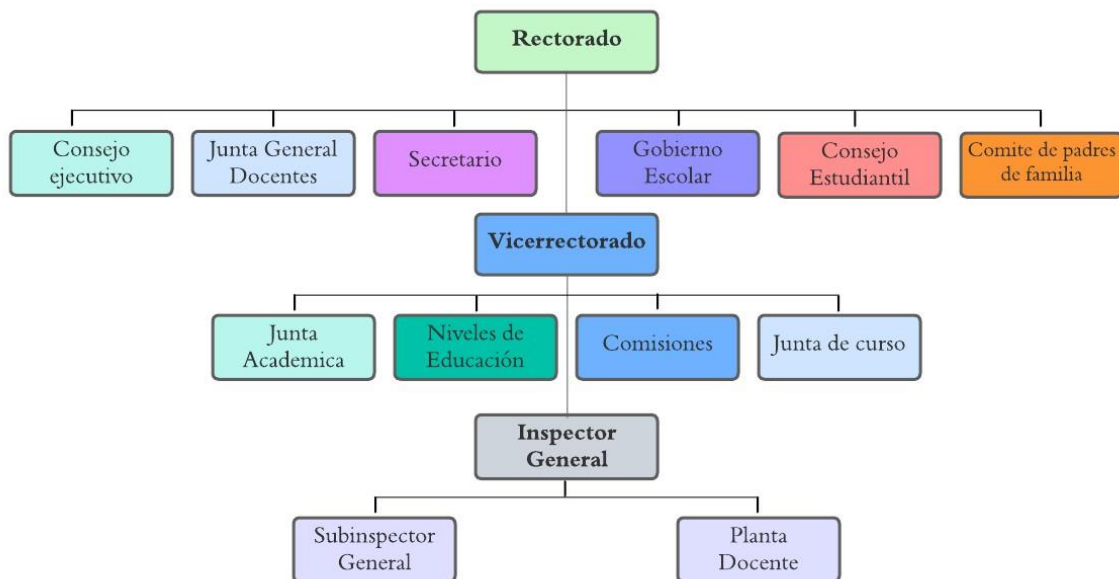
Rectorado

Consejo ejecutivo

Junta General Docentes

Secretario

Gobierno Escolar

Consejo Estudiantil

Comite de padres de familia

Vicerrectorado

Junta Academica

Niveles de Educación

Comisiones

Junta de curso

Inspector General

Subinspector General

Planta Docente